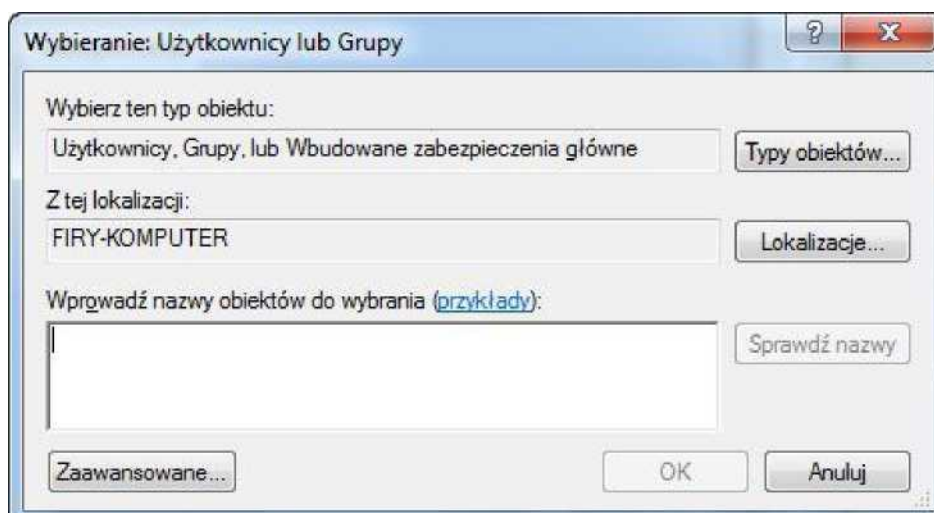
Wybieranie: Użytkownicy lub Grupy

?

X

Wybierz ten typ obiektu:

Użytkownicy, Grupy, lub Wbudowane zabezpieczenia główne

Typy obiektów...

Z tej lokalizacji:

FIRY-KOMPUTER

Lokalizacje...

Wprowadź nazwy obiektów do wybrania (przykłady):

Sprawdź nazwy

Zaawansowane...

OK

Anuluj